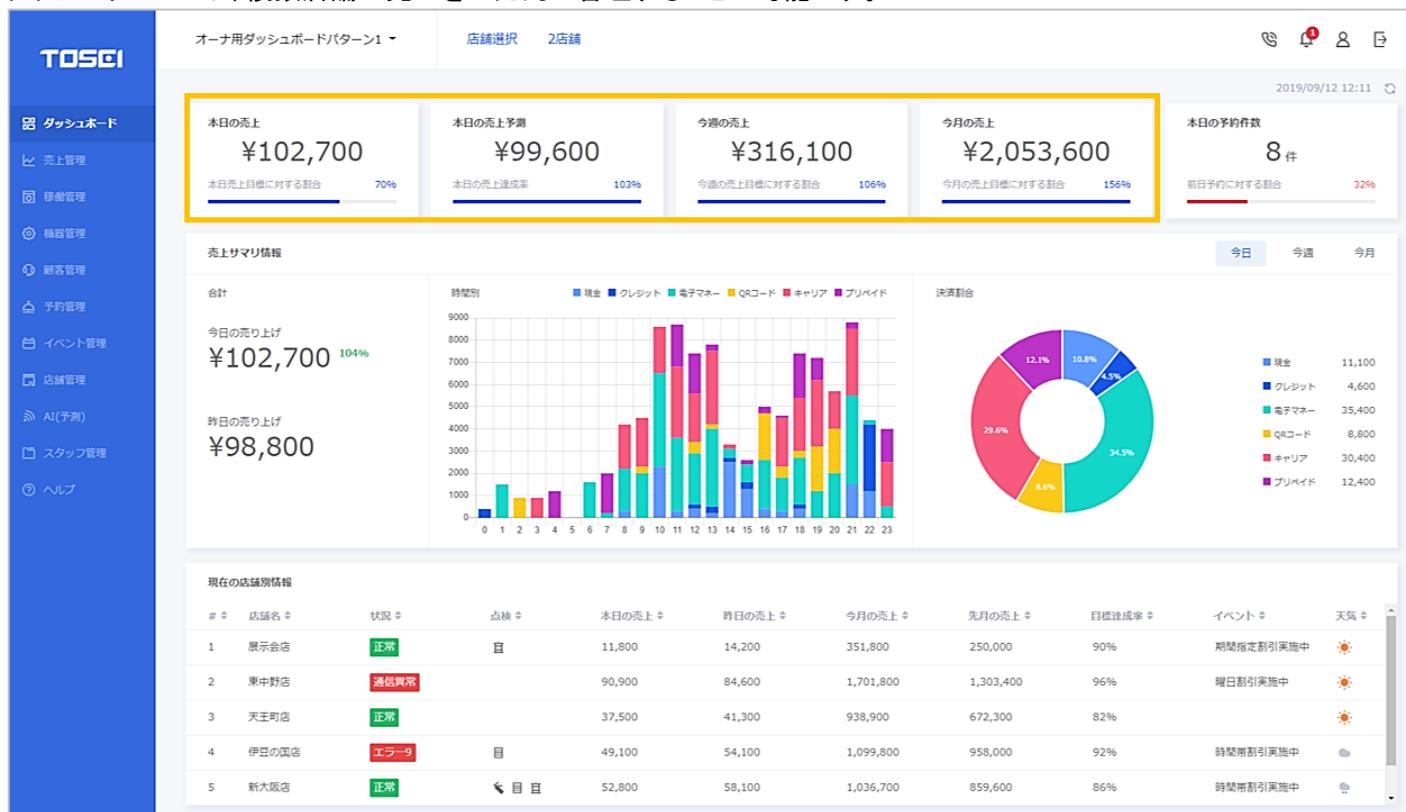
TOSEI

ダッシュボード
売上管理
稼働管理
機器管理
顧客管理
予約管理
イベント管理
店舗管理
AI(予測)
スタッフ管理
ヘルプ

オーナ用ダッシュボードパターン1
店舗選択 2店舗

1

2019/09/12 12:11

本日の売上
¥102,700
本日売上目標に対する割合 70%

本日の売上予測
¥99,600
本日の売上達成率 103%

今週の売上
¥316,100
今週の売上目標に対する割合 106%

今月の売上
¥2,053,600
今月の売上目標に対する割合 156%

本日の予約件数
8件
前日予約に対する割合 32%

売上サマリ情報
今日 今週 今月

合計
今日の売り上げ
¥102,700 104%
昨日の売り上げ
¥98,800

時間別
現金 クレジット 電子マネー QRコード キャリア プリペイド
9000 8000 7000 6000 5000 4000 3000 2000 1000 0
0 1 2 3 4 5 6 7 8 9 10 11 12 13 14 15 16 17 18 19 20 21 22 23

決済割合
12.1% 10.8% 4.5% 29.6% 34.5% 8.6%

| | |
|---|---|
| 現金 | 11,100 |
| クレジット | 4,600 |
| 電子マネー | 35,400 |
| QRコード | 8,800 |
| キャリア | 30,400 |
| プリペイド | 12,400 |

現在の店舗別情報

| # | 店舗名 | 状況 | 点検 | 本日の売上 | 昨日の売上 | 今月の売上 | 先月の売上 | 目標達成率 | イベント | 天気 |
|---|---|---|---|---|---|---|---|---|---|---|
| 1 | 展示会店 | 正常 | | 11,800 | 14,200 | 351,800 | 250,000 | 90% | 期間指定割引実施中 | |
| 2 | 東中野店 | 通信異常 | | 90,900 | 84,600 | 1,701,800 | 1,303,400 | 96% | 曜日割引実施中 | |
| 3 | 天王町店 | 正常 | | 37,500 | 41,300 | 938,900 | 672,300 | 82% | | |
| 4 | 伊豆の国店 | エラー9 | | 49,100 | 54,100 | 1,099,800 | 958,000 | 92% | 時間帯割引実施中 | |
| 5 | 新大阪店 | 正常 | | 52,800 | 58,100 | 1,036,700 | 859,600 | 86% | 時間帯割引実施中 | |